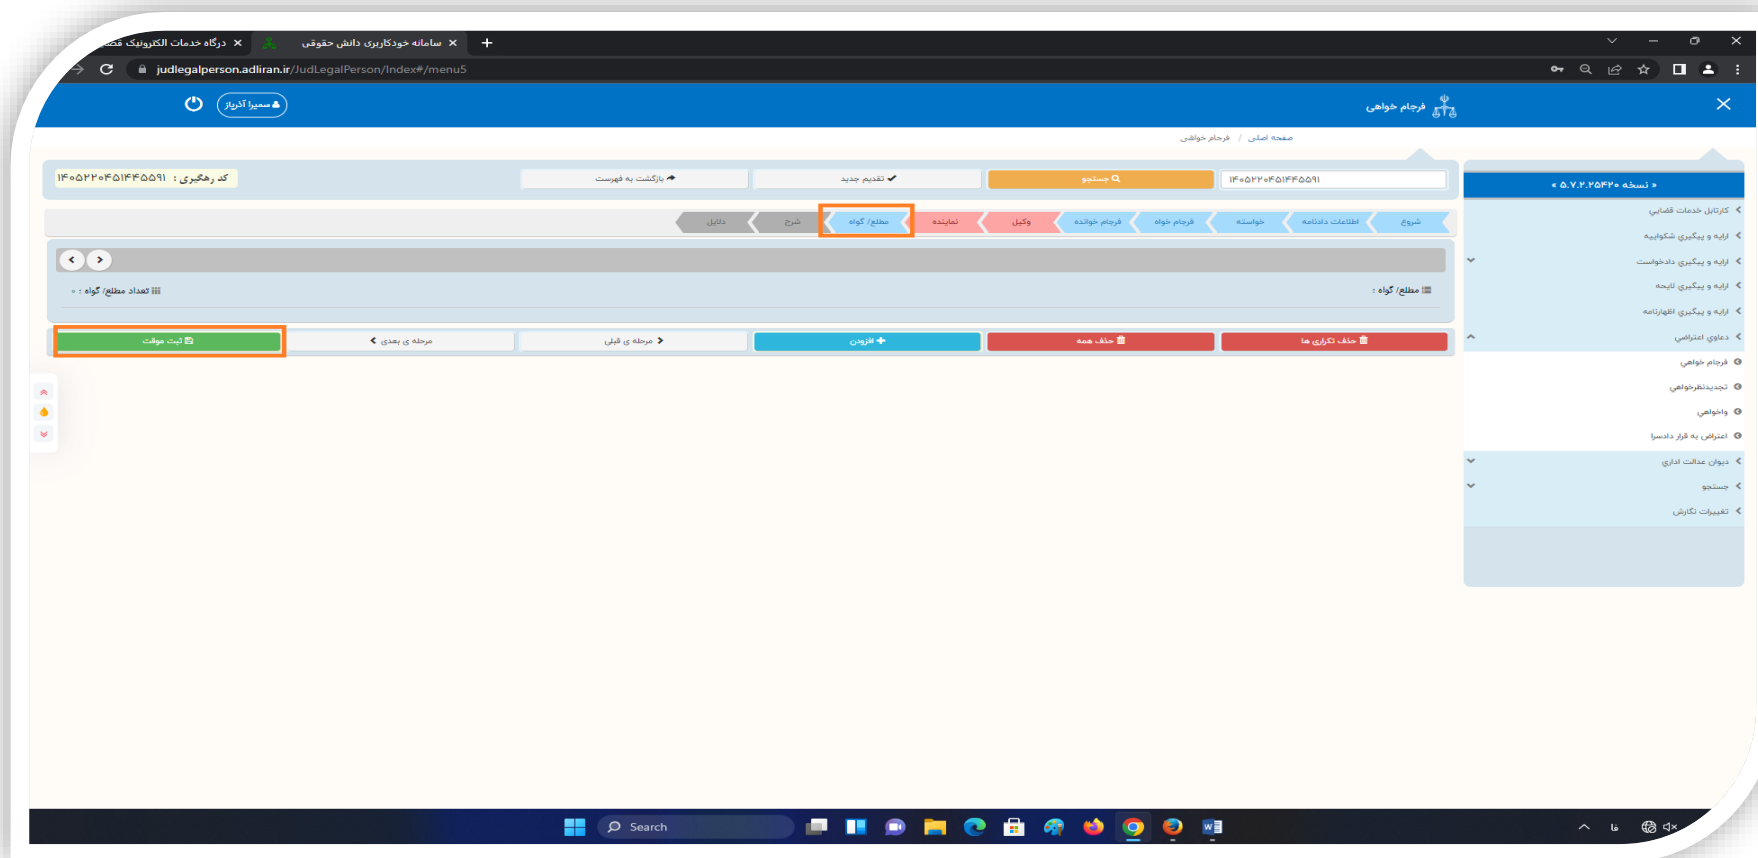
درگاه خدمات الکترونیک قضا ×
سامانه خودکاربری دانش حقوقی ×
+
judlegalperson.adliran.ir/JudLegalPerson/Index#/menu5

فرجام خواهی
سمیرا آذرباز

صفحه اصلی / فرجام خواهی

» نسخه ۵.۷.۲.۲۵۴۲۰ «
کارتابل خدمات قضایی
ارایه و پیگیری شکواییه
ارایه و پیگیری دادخواست
ارایه و پیگیری لایحه
ارایه و پیگیری اظهارنامه
دعوای اعتراضی
فرجام خواهی
تجدیدنظرخواهی
واخواهی
اعتراض به قرار دادسرا
دیوان عدالت اداری
جستجو
تغییرات نگارش

۱۴۰۵۲۲۰۴۵۱۴۴۵۵۹۱
جستجو
تقدیم جدید
بازگشت به فهرست
کد رهگیری : ۱۴۰۵۲۲۰۴۵۱۴۴۵۵۹۱

شروع
اطلاعات دادنامه
خواسته
فرجام خواه
فرجام خوانده
وکیل
نماینده
مطلع/ گواه
شرح
دلایل

مطلع/ گواه :
تعداد مطلع/ گواه : ۰

حذف تکراری ها
حذف همه
افزودن
مرحله ی قبلی
مرحله ی بعدی
ثبت موقت

Search
فا